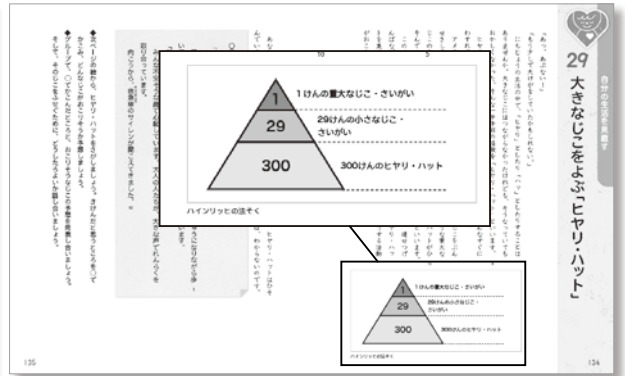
29 大きなじこをよぶ「ヒヤリ・ハット」

自分の生活を見直す

1けんの重大なじこ・さいがい

29けんの小さなじこ・さいがい

300けんのヒヤリ・ハット

ハインリッヒの法そく

1けんの重大なじこ・さいがい

29けんの小さなじこ・さいがい

300けんのヒヤリ・ハット

ハインリッヒの法そく

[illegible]

135

134